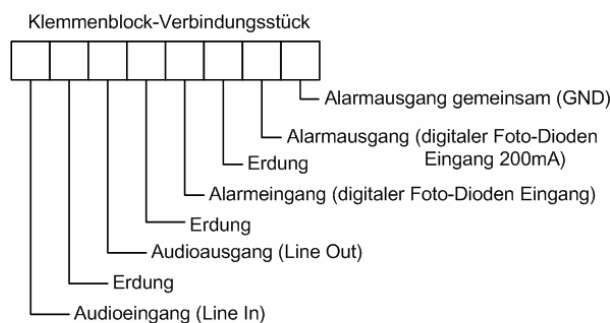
Klemmenblock-Verbindungsstück

Alarmausgang gemeinsam (GND)

Alarmausgang (digitaler Foto-Dioden Eingang 200mA)

Erdung

Alarmeingang (digitaler Foto-Dioden Eingang)

Erdung

Audioausgang (Line Out)

Erdung

Audioeingang (Line In)